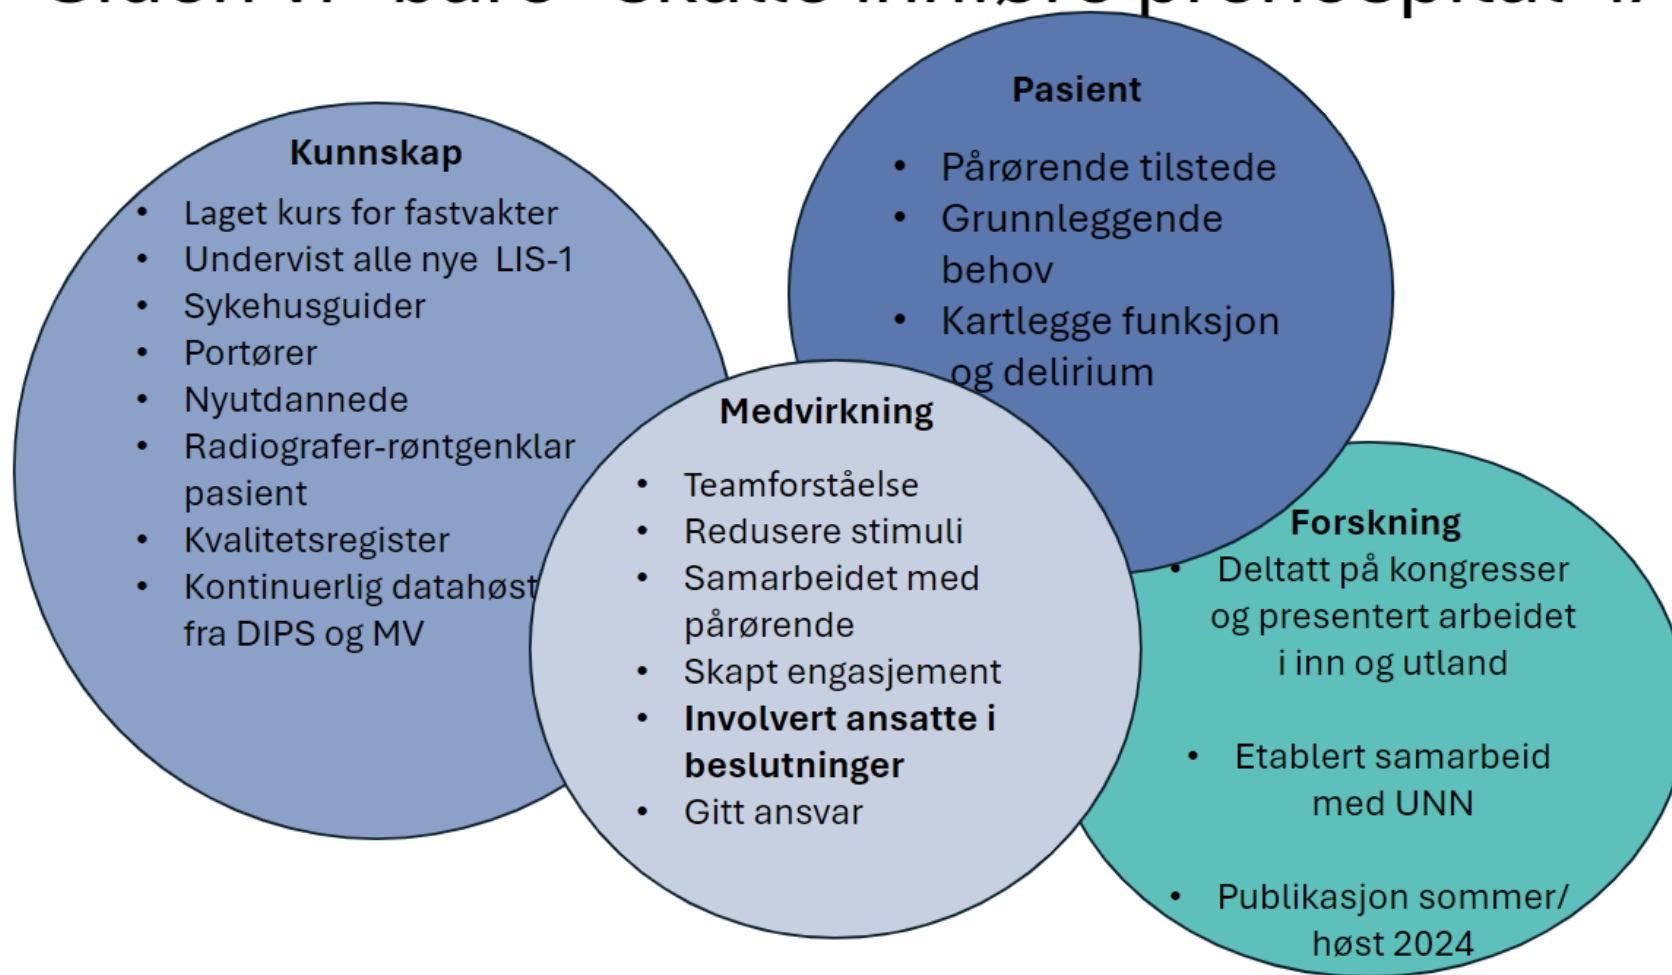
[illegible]

Kunnskap
- Laget kurs for fastvakter
- Undervist alle nye LIS-1
- Sykehusguider
- Portører
- Nyutdannede
- Radiografer-røntgenklar pasient
- Kvalitetsregister
- Kontinuerlig datahøst fra DIPS og MV

Pasient
- Pårørende tilstede
- Grunnleggende behov
- Kartlegge funksjon og delirium

Medvirkning
- Teamforståelse
- Redusere stimuli
- Samarbeidet med pårørende
- Skapt engasjement
- **Involvert ansatte i beslutninger**
- Gitt ansvar

Forskning
- Deltatt på kongresser og presentert arbeidet i inn og utland
- Etablert samarbeid med UNN
- Publikasjon sommer/ høst 2024